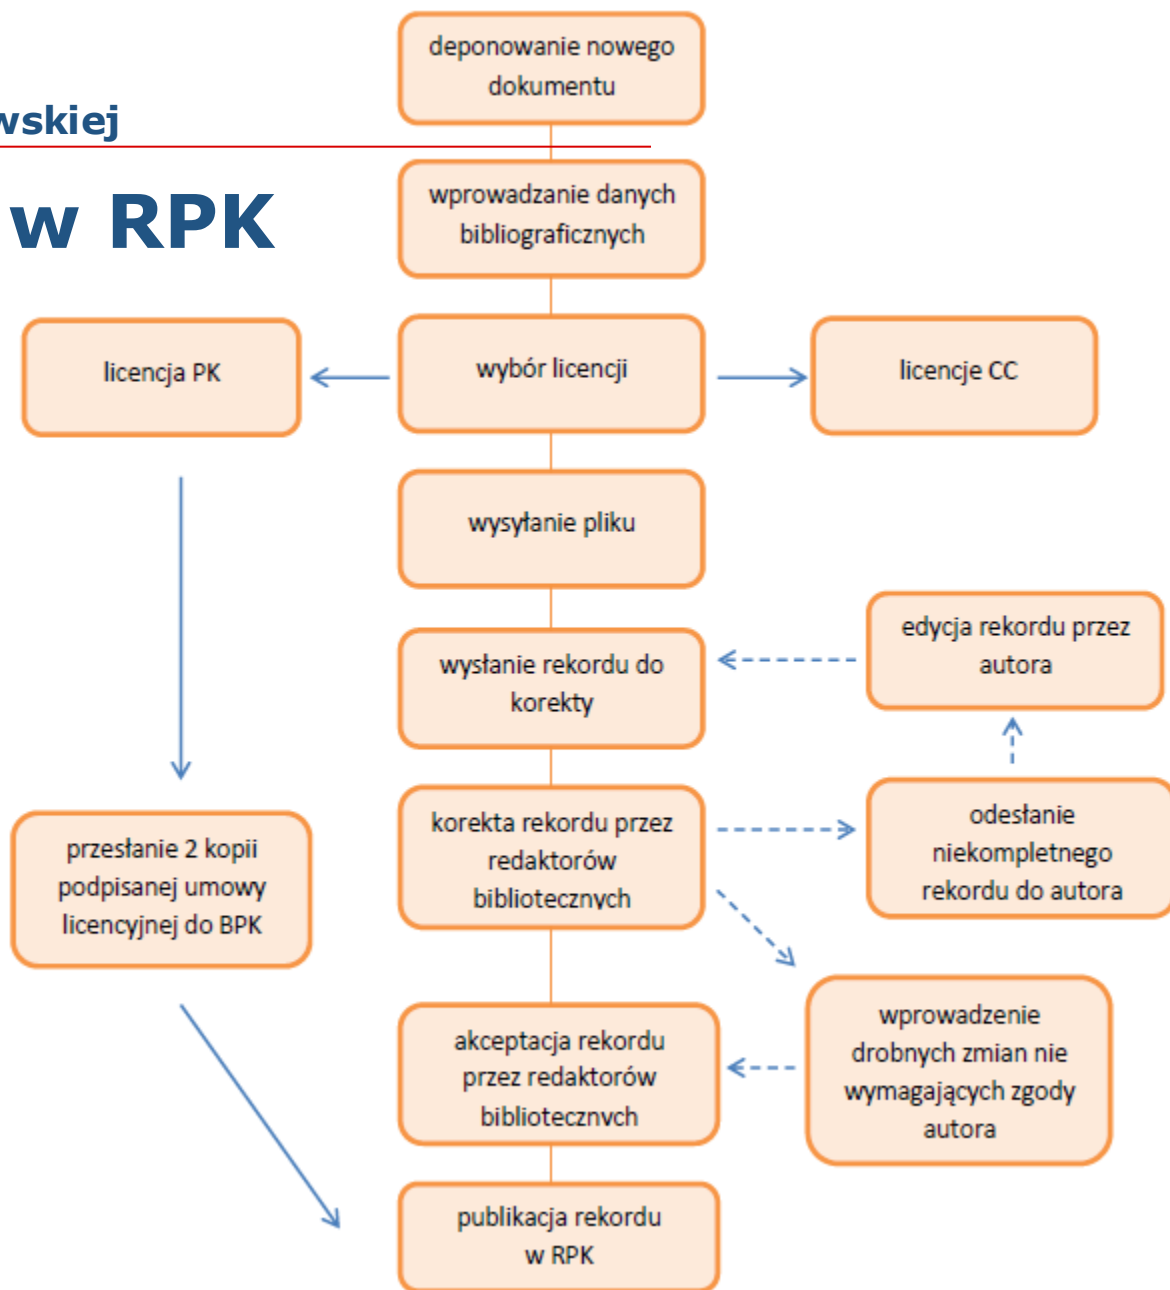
wskiej

w RPK

deponowanie nowego dokumentu

wprowadzanie danych bibliograficznych

licencja PK

wybór licencji

licencje CC

wysyłanie pliku

edycja rekordu przez autora

wysłanie rekordu do korekty

przesłanie 2 kopii podpisanej umowy licencyjnej do BPK

korekta rekordu przez redaktorów bibliotecznych

odesłanie niekompletnego rekordu do autora

wprowadzenie drobnych zmian nie wymagających zgody autora

akceptacja rekordu przez redaktorów bibliotecznych

publikacja rekordu w RPK